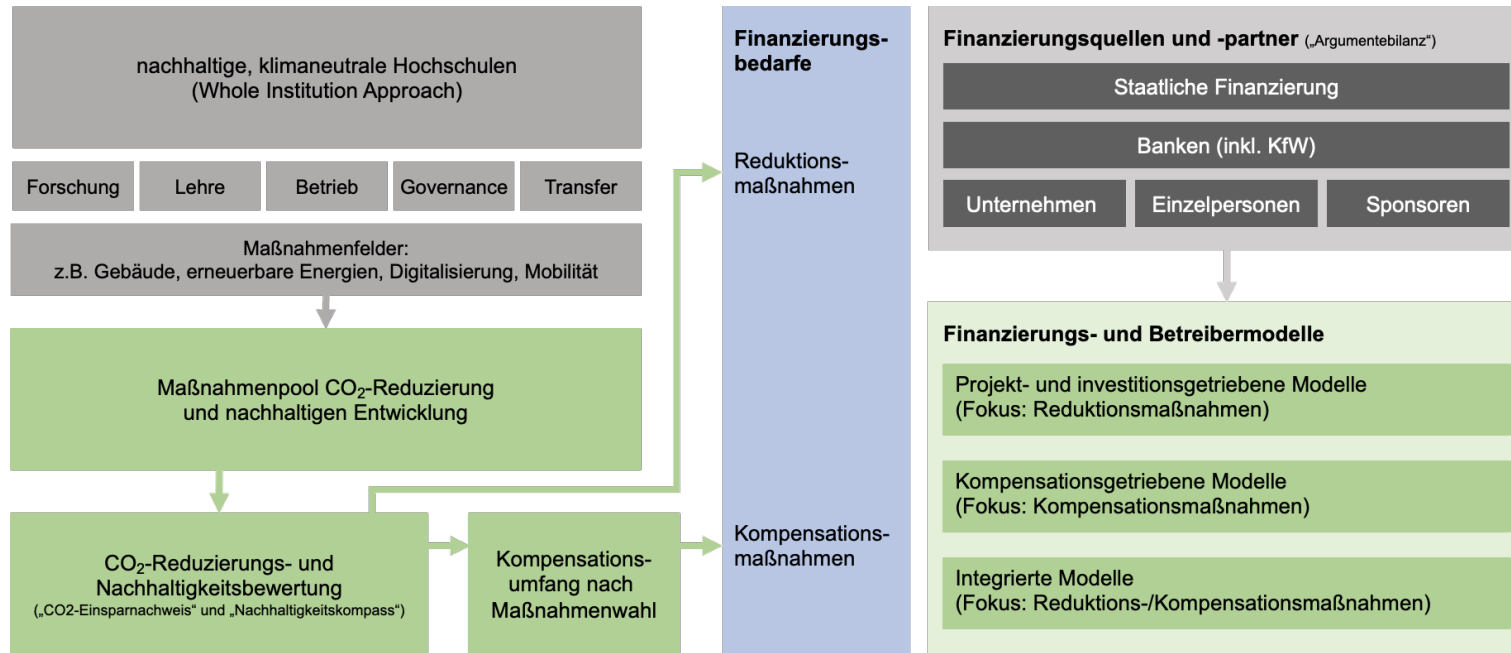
nachhaltige, klimaneutrale Hochschulen
(Whole Institution Approach)

Forschung

Lehre

Betrieb

Governance

Transfer

Maßnahmenfelder:
z.B. Gebäude, erneuerbare Energien, Digitalisierung, Mobilität

Maßnahmenpool $CO_2$-Reduzierung und nachhaltigen Entwicklung

$CO_2$-Reduzierungs- und Nachhaltigkeitsbewertung
(„CO2-Einsparnachweis“ und „Nachhaltigkeitskompass“)

Kompensationsumfang nach Maßnahmenwahl

Finanzierungsbedarfe

Reduktionsmaßnahmen

Kompensationsmaßnahmen

Finanzierungsquellen und -partner („Argumentebilanz“)

Staatliche Finanzierung

Banken (inkl. KfW)

Unternehmen

Einzelpersonen

Sponsoren

Finanzierungs- und Betreibermodelle

Projekt- und investitionsgetriebene Modelle
(Fokus: Reduktionsmaßnahmen)

Kompensationsgetriebene Modelle
(Fokus: Kompensationsmaßnahmen)

Integrierte Modelle
(Fokus: Reduktions-/Kompensationsmaßnahmen)